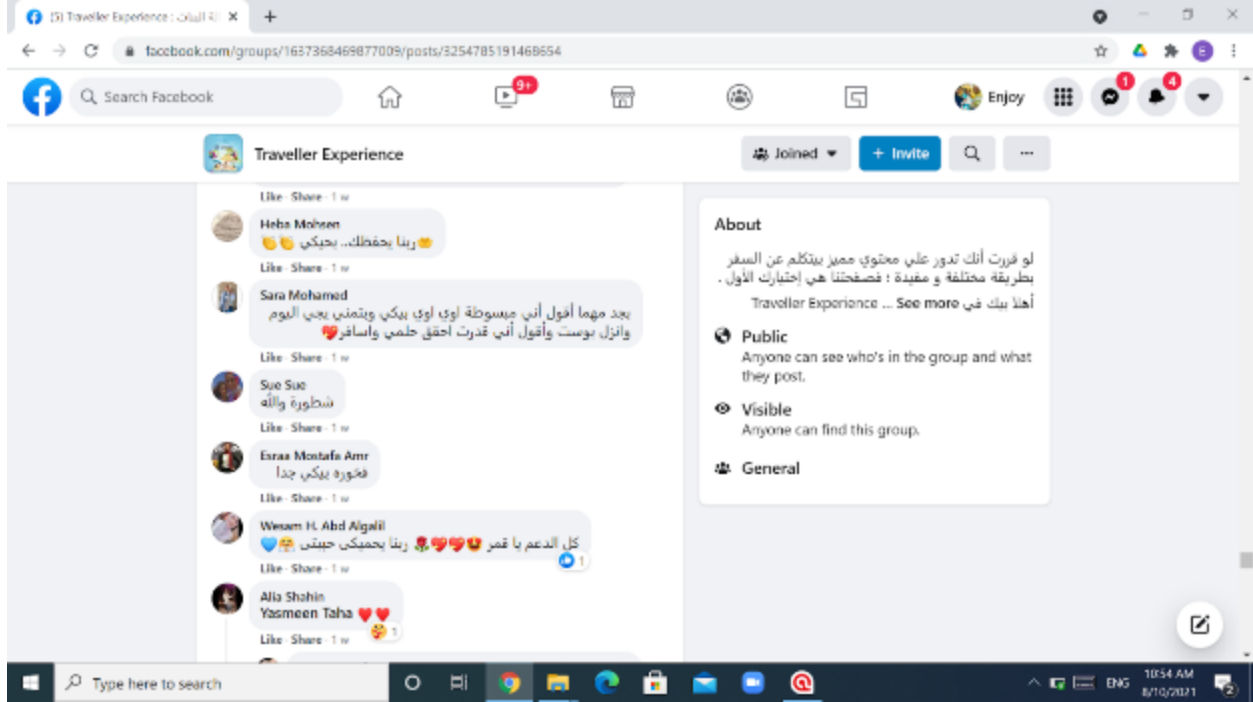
(5) Traveller Experience : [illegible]

facebook.com/groups/1637368469877009/posts/3254785191468654

Search Facebook

9+

Enjoy

1

4

Traveller Experience

Joined

+ Invite

Like · Share · 1 w

Heba Mohsen
ربنا يحفظك.. بحبكي 👏👏

Like · Share · 1 w

Sara Mohamed
بجد مهما أقول أني مبسوطة اوي اوي بيكي وبتمني يجي اليوم وانزل بوست وأقول أني قدرت احقق حلمي واسافر❤️

Like · Share · 1 w

Sue Sue
شطورة والله

Like · Share · 1 w

Esraa Mostafa Amr
فخوره بيكي جدا

Like · Share · 1 w

Wesam H. Abd Algalil
كل الدعم يا قمر 😍❤️❤️🌹 ربنا يحميكى حبيتى 🤗💙

1

Like · Share · 1 w

Alia Shahin
Yasmeen Taha ❤️❤️

1

Like · Share · 1 w

About

لو قررت أنك تدور علي محتوي مميز بيتكلم عن السفر بطريقة مختلفة و مفيدة ؛ فصفحتنا هي إختيارك الأول .

أهلاً بيك في Traveller Experience ... See more

Public
Anyone can see who's in the group and what they post.

Visible
Anyone can find this group.

General

Type here to search

ENG 10:54 AM 8/10/2021

2